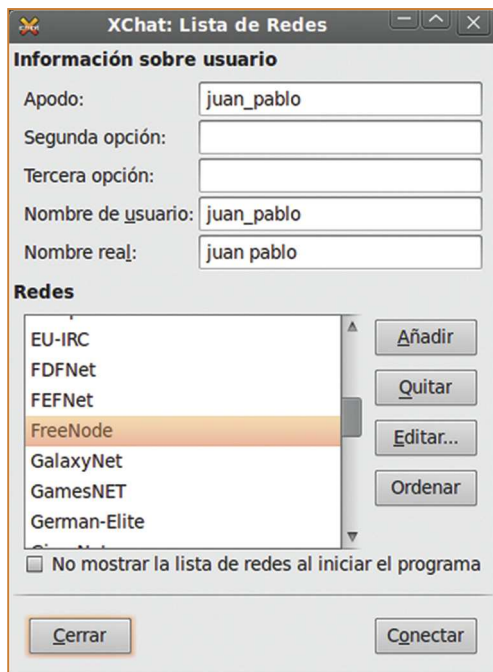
XChat: Lista de Redes

Información sobre usuario

Apodo: juan_pablo

Segunda opción:

Tercera opción:

Nombre de usuario: juan_pablo

Nombre real: juan pablo

Redes

EU-IRC
FDFNet
FEFNet
FreeNode
GalaxyNet
GamesNET
German-Elite

Añadir

Quitar

Editar...

Ordenar

No mostrar la lista de redes al iniciar el programa

Cerrar

Conectar